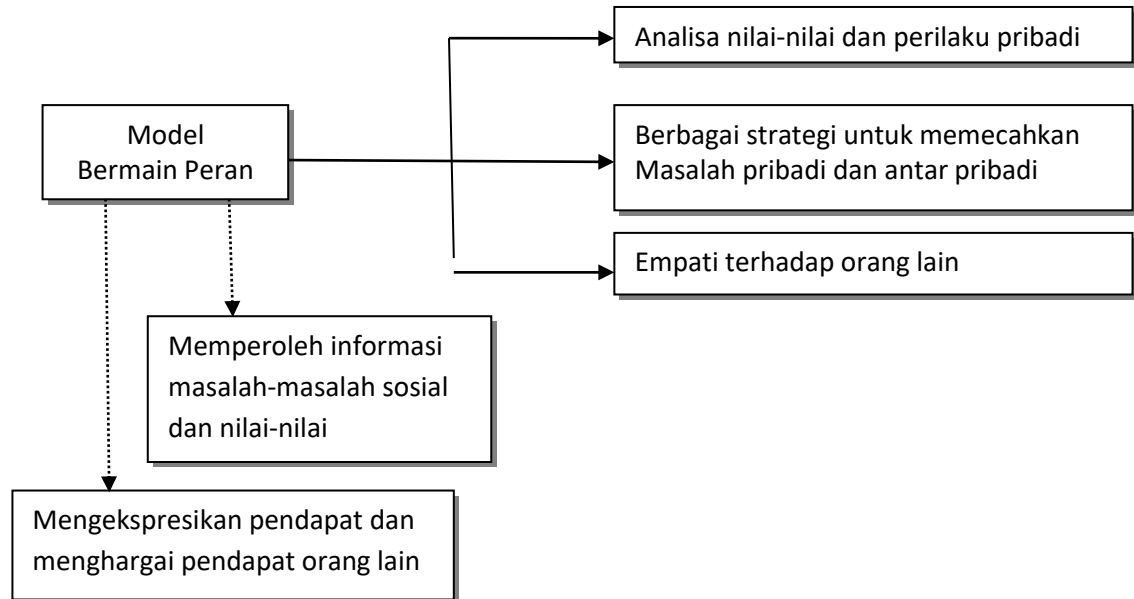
Model
Bermain Peran

Analisa nilai-nilai dan perilaku pribadi

Berbagai strategi untuk memecahkan
Masalah pribadi dan antar pribadi

Empati terhadap orang lain

Memperoleh informasi masalah-masalah sosial dan nilai-nilai

Mengekspresikan pendapat dan menghargai pendapat orang lain